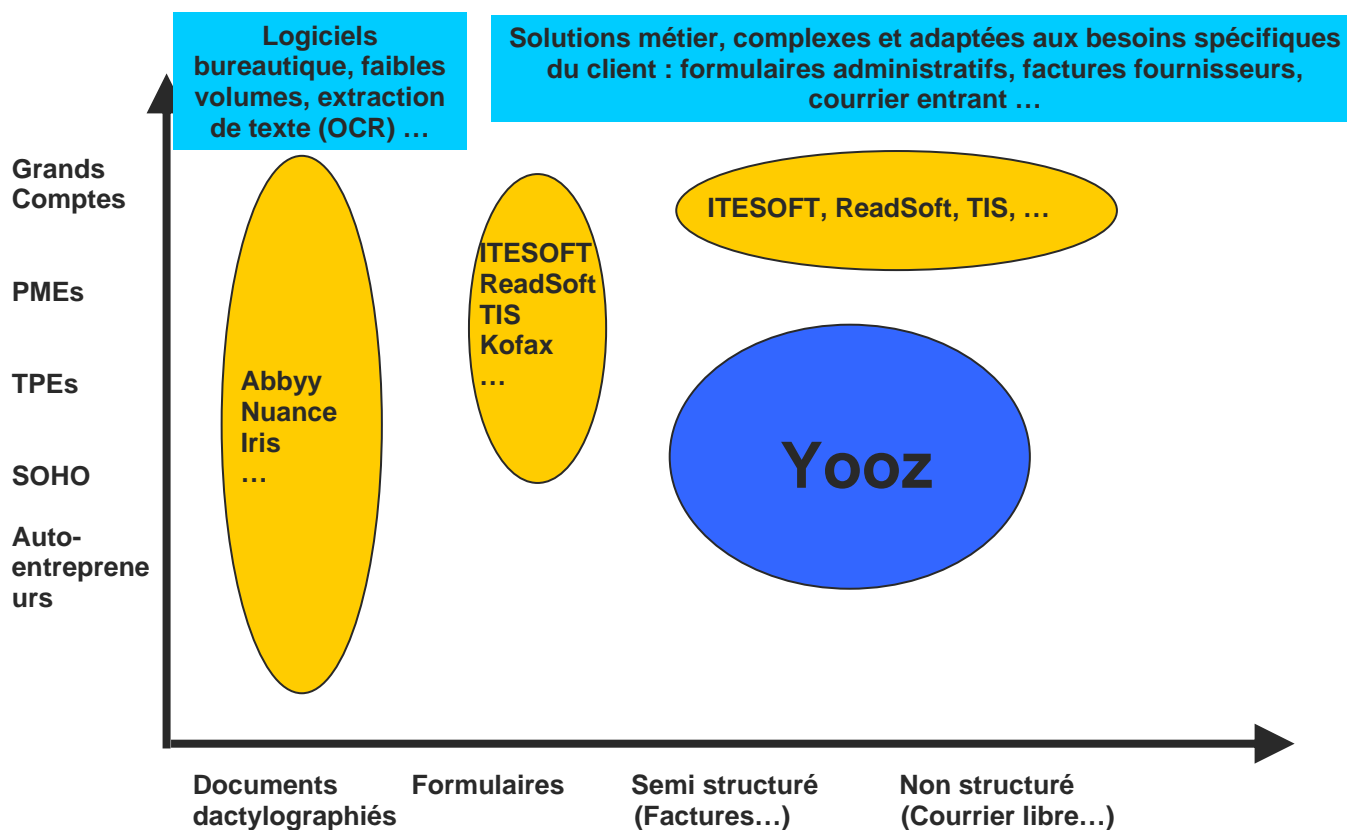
Logiciels bureautique, faibles volumes, extraction de texte (OCR) …

Solutions métier, complexes et adaptées aux besoins spécifiques du client : formulaires administratifs, factures fournisseurs, courrier entrant …

Grands Comptes

PMEs

TPEs

SOHO

Auto-entrepreneurs

Abbyy
Nuance
Iris
…

ITESOFT
ReadSoft
TIS
Kofax
…

ITESOFT, ReadSoft, TIS, …

Yooz

Documents dactylographiés

Formulaires

Semi structuré (Factures…)

Non structuré (Courrier libre…)